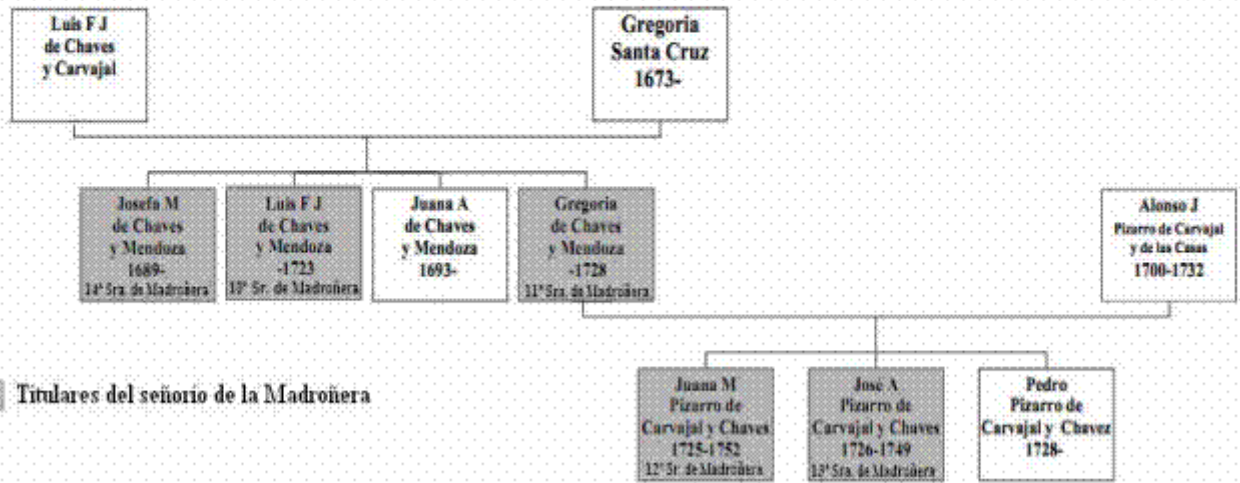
Luis F J de Chaves y Carvajal

Gregoria Santa Cruz 1673-

Josefa M de Chaves y Mendoza 1689- 14ª Sra. de Madroñera

Luis F J de Chaves y Mendoza -1723 13º Sr. de Madroñera

Juana A de Chaves y Mendoza 1693-

Gregoria de Chaves y Mendoza -1728 11ª Sra. de Madroñera

Alonso J Pizarro de Carvajal y de las Casas 1700-1732

Titulares del señorío de la Madroñera

Juana M Pizarro de Carvajal y Chaves 1725-1752 12º Sr. de Madroñera

José A Pizarro de Carvajal y Chaves 1726-1749 13ª Sra. de Madroñera

Pedro Pizarro de Carvajal y Chavez 1728-